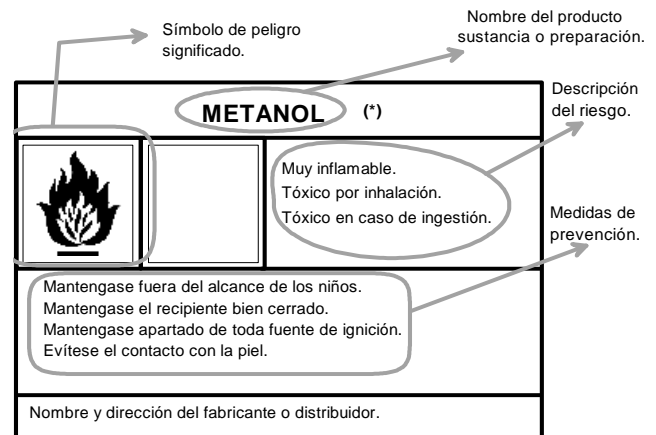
Símbolo de peligro significado.

Nombre del producto sustancia o preparación.

METANOL (*)

Descripción del riesgo.

Muy inflamable.
Tóxico por inhalación.
Tóxico en caso de ingestión.

Medidas de prevención.

Mantengase fuera del alcance de los niños.
Mantengase el recipiente bien cerrado.
Mantengase apartado de toda fuente de ignición.
Evítese el contacto con la piel.

Nombre y dirección del fabricante o distribuidor.